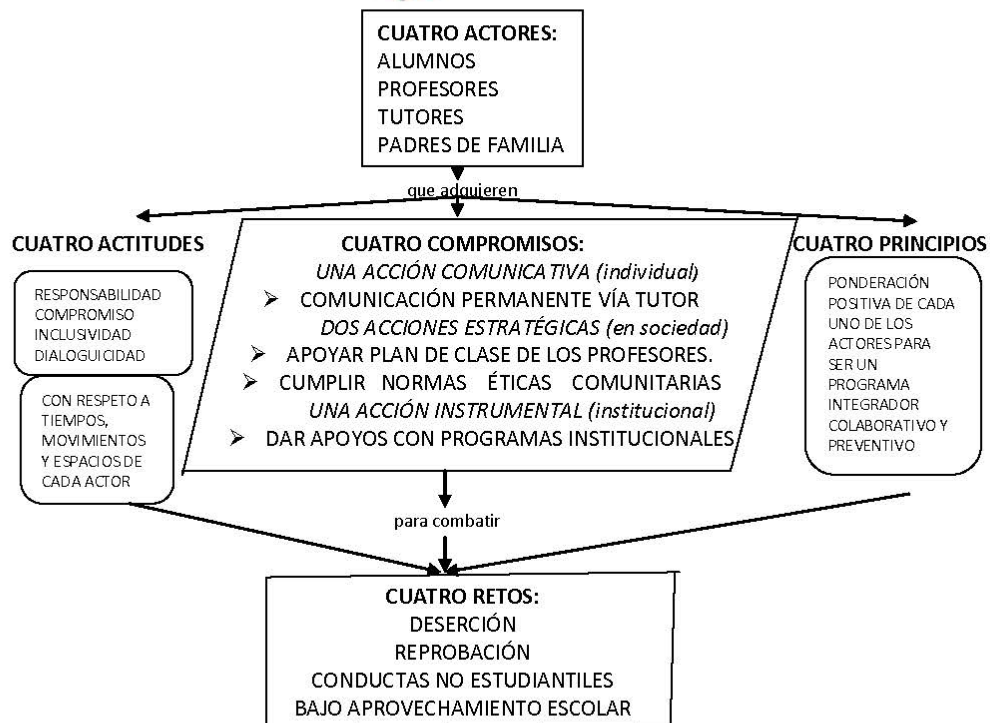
CUATRO ACTORES:
ALUMNOS
PROFESORES
TUTORES
PADRES DE FAMILIA

que adquieren

CUATRO ACTITUDES

RESPONSABILIDAD
COMPROMISO
INCLUSIVIDAD
DIALOGUICIDAD

CON RESPETO A TIEMPOS, MOVIMIENTOS Y ESPACIOS DE CADA ACTOR

CUATRO COMPROMISOS:
UNA ACCIÓN COMUNICATIVA (individual)
➢ COMUNICACIÓN PERMANENTE VÍA TUTOR
DOS ACCIONES ESTRATÉGICAS (en sociedad)
➢ APOYAR PLAN DE CLASE DE LOS PROFESORES.
➢ CUMPLIR NORMAS ÉTICAS COMUNITARIAS
UNA ACCIÓN INSTRUMENTAL (institucional)
➢ DAR APOYOS CON PROGRAMAS INSTITUCIONALES

CUATRO PRINCIPIOS

PONDERACIÓN POSITIVA DE CADA UNO DE LOS ACTORES PARA SER UN PROGRAMA INTEGRADOR COLABORATIVO Y PREVENTIVO

para combatir

CUATRO RETOS:
DESERCIÓN
REPROBACIÓN
CONDUCTAS NO ESTUDIANTILES
BAJO APROVECHAMIENTO ESCOLAR